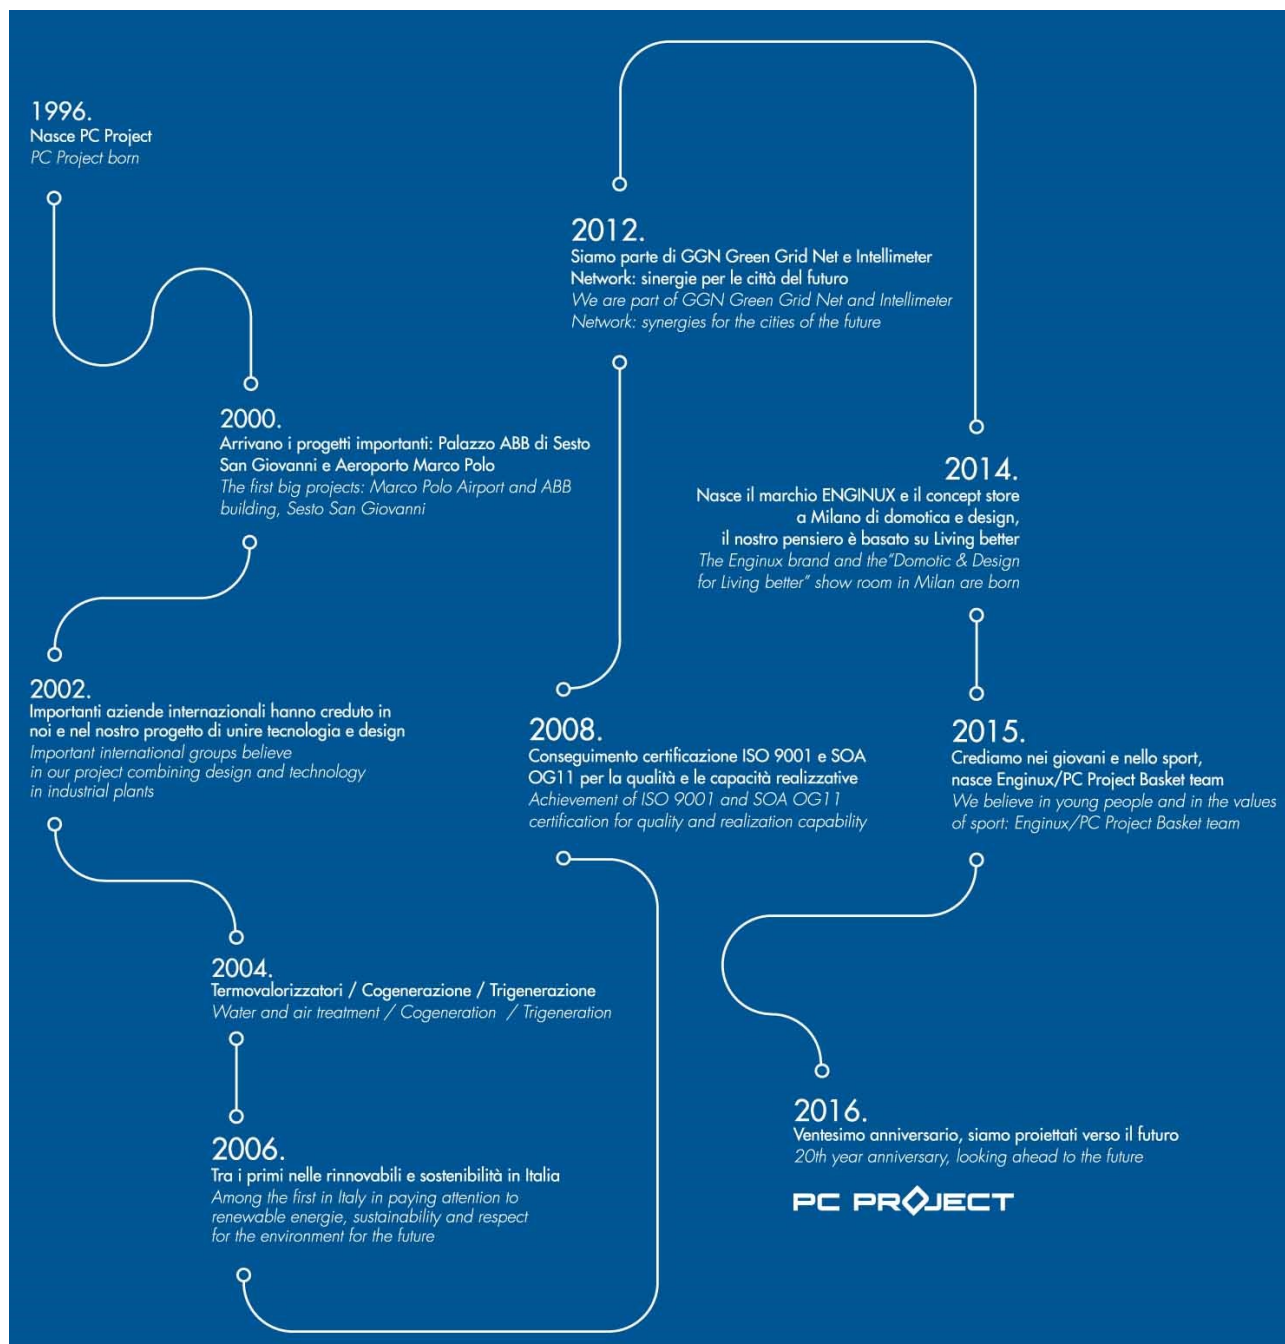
1996.
Nasce PC Project
PC Project born

2000.
Arrivano i progetti importanti: Palazzo ABB di Sesto San Giovanni e Aeroporto Marco Polo
The first big projects: Marco Polo Airport and ABB building, Sesto San Giovanni

2002.
Importanti aziende internazionali hanno creduto in noi e nel nostro progetto di unire tecnologia e design
Important international groups believe in our project combining design and technology in industrial plants

2004.
Termovalorizzatori / Cogenerazione / Trigenerazione
Water and air treatment / Cogeneration / Trigeneration

2006.
Tra i primi nelle rinnovabili e sostenibilità in Italia
Among the first in Italy in paying attention to renewable energie, sustainability and respect for the environment for the future

2008.
Conseguimento certificazione ISO 9001 e SOA OG11 per la qualità e le capacità realizzative
Achievement of ISO 9001 and SOA OG11 certification for quality and realization capability

2012.
Siamo parte di GGN Green Grid Net e Intellimeter Network: sinergie per le città del futuro
We are part of GGN Green Grid Net and Intellimeter Network: synergies for the cities of the future

2014.
Nasce il marchio ENGINUX e il concept store a Milano di domotica e design, il nostro pensiero è basato su Living better
The Enginux brand and the"Domotic & Design for Living better" show room in Milan are born

2015.
Crediamo nei giovani e nello sport, nasce Enginux/PC Project Basket team
We believe in young people and in the values of sport: Enginux/PC Project Basket team

2016.
Ventesimo anniversario, siamo proiettati verso il futuro
20th year anniversary, looking ahead to the future

PC PROJECT